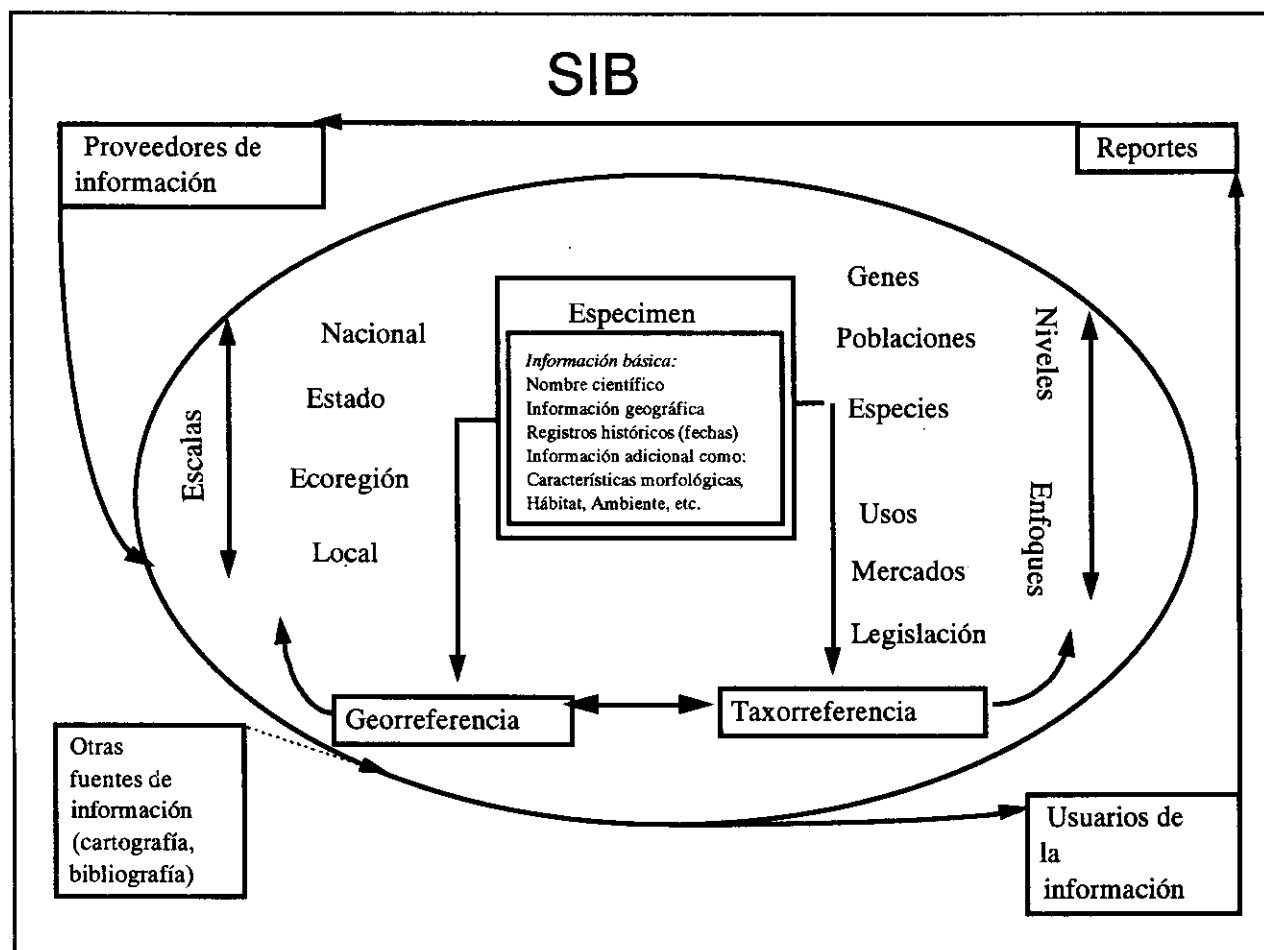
SIB

Proveedores de información

Reportes

Escalas

Nacional

Estado

Ecoregión

Local

Especimen

*Información básica:*
Nombre científico
Información geográfica
Registros históricos (fechas)
Información adicional como:
Características morfológicas,
Hábitat, Ambiente, etc.

Genes

Poblaciones

Especies

Usos

Mercados

Legislación

Niveles

Enfoques

Georreferencia

Taxorreferencia

Otras fuentes de información (cartografía, bibliografía)

Usuarios de la información